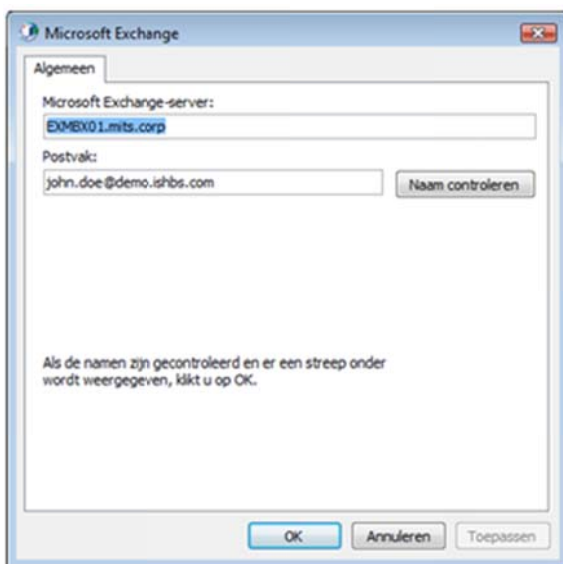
Microsoft Exchange

Algemeen

Microsoft Exchange-server:

EXMBX01.mits.corp

Postvak:

john.doe@demo.ishbs.com

Naam controleren

Als de namen zijn gecontroleerd en er een streep onder wordt weergegeven, klikt u op OK.

OK

Annuleren

Toepassen